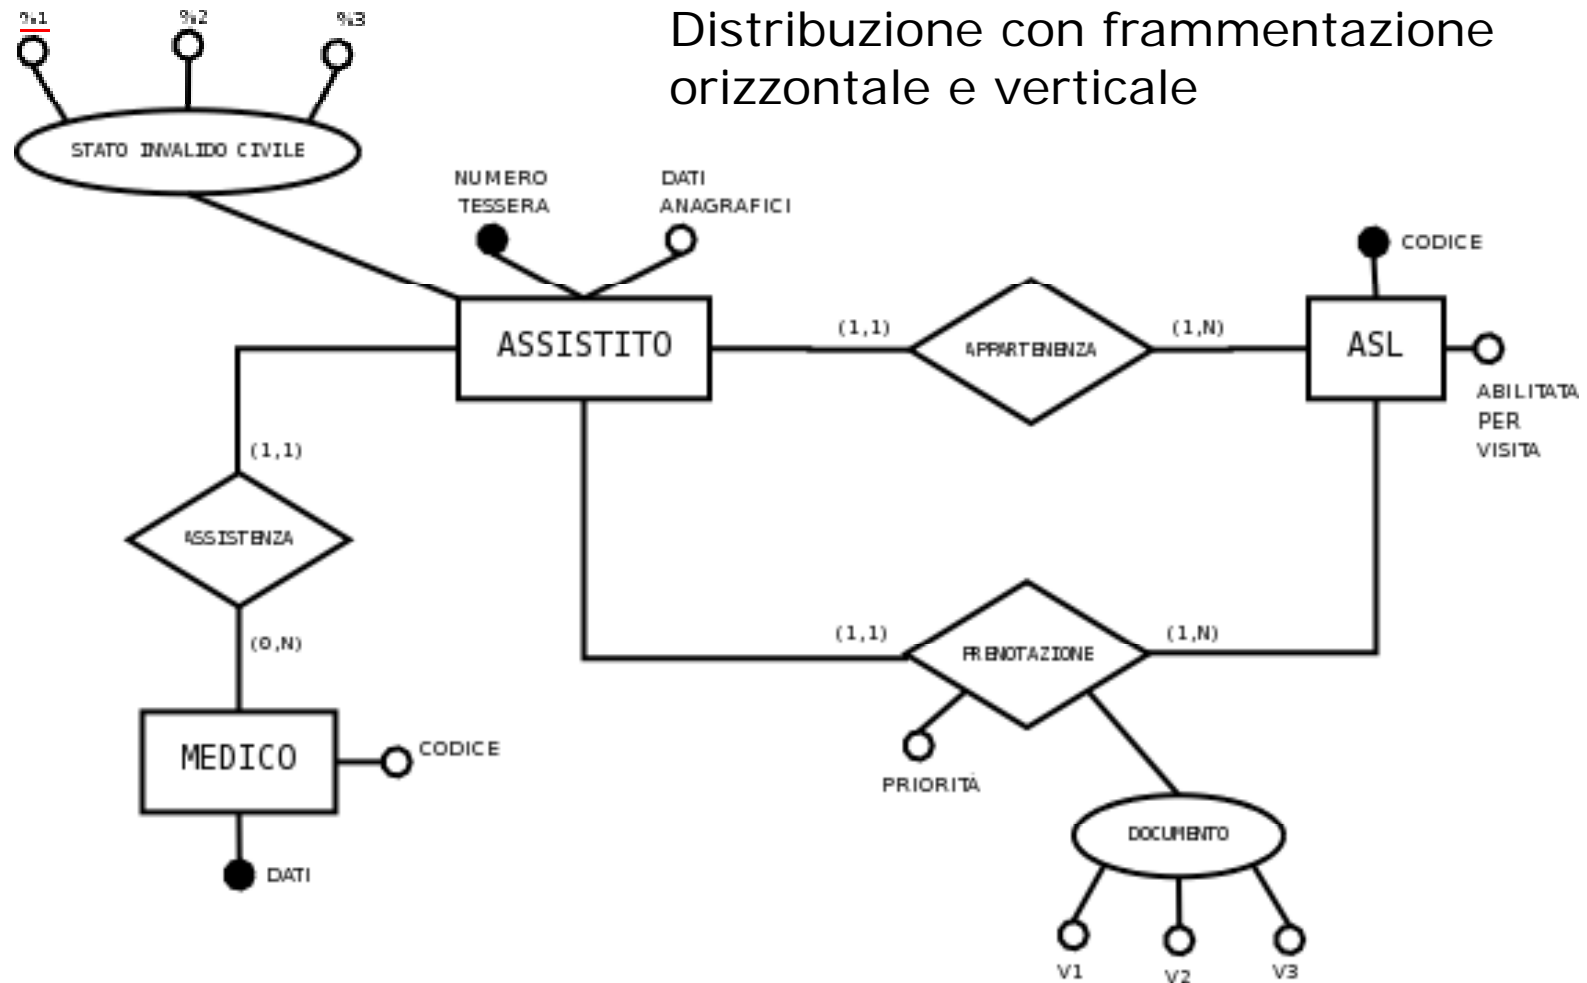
Distribuzione con frammentazione orizzontale e verticale

%1
%2
%3
STATO INVALIDO CIVILE
NUMERO TESSERA
DATI ANAGRAFICI
CODICE
ASSISTITO
(1,1)
APPARTENENZA
(1,N)
ASL
ABILITATA PER VISITA
(1,1)
ASSISTENZA
(0,N)
MEDICO
CODICE
DATI
(1,1)
PRENOTAZIONE
(1,N)
PRIORITÀ
DOCUMENTO
V1
V2
V3